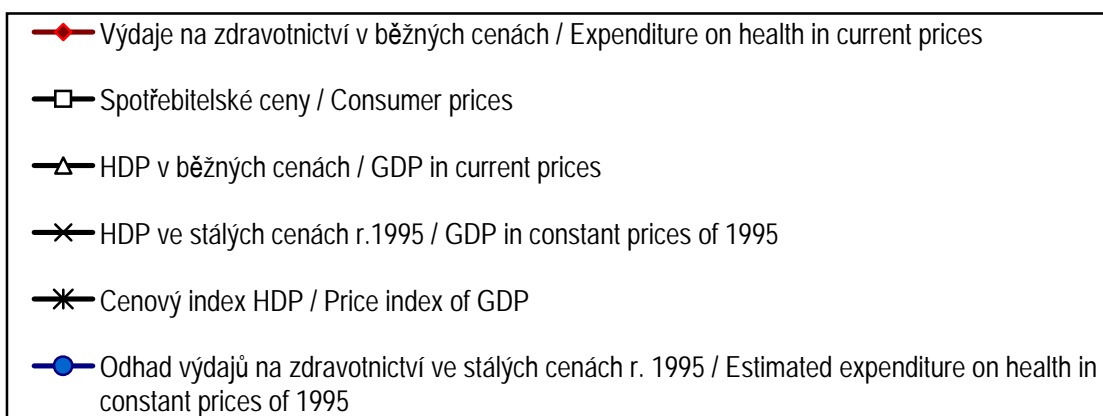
Výdaje na zdravotnictví v běžných cenách / Expenditure on health in current prices

Spotřebitelské ceny / Consumer prices

HDP v běžných cenách / GDP in current prices

HDP ve stálých cenách r.1995 / GDP in constant prices of 1995

Cenový index HDP / Price index of GDP

Odhad výdajů na zdravotnictví ve stálých cenách r. 1995 / Estimated expenditure on health in constant prices of 1995